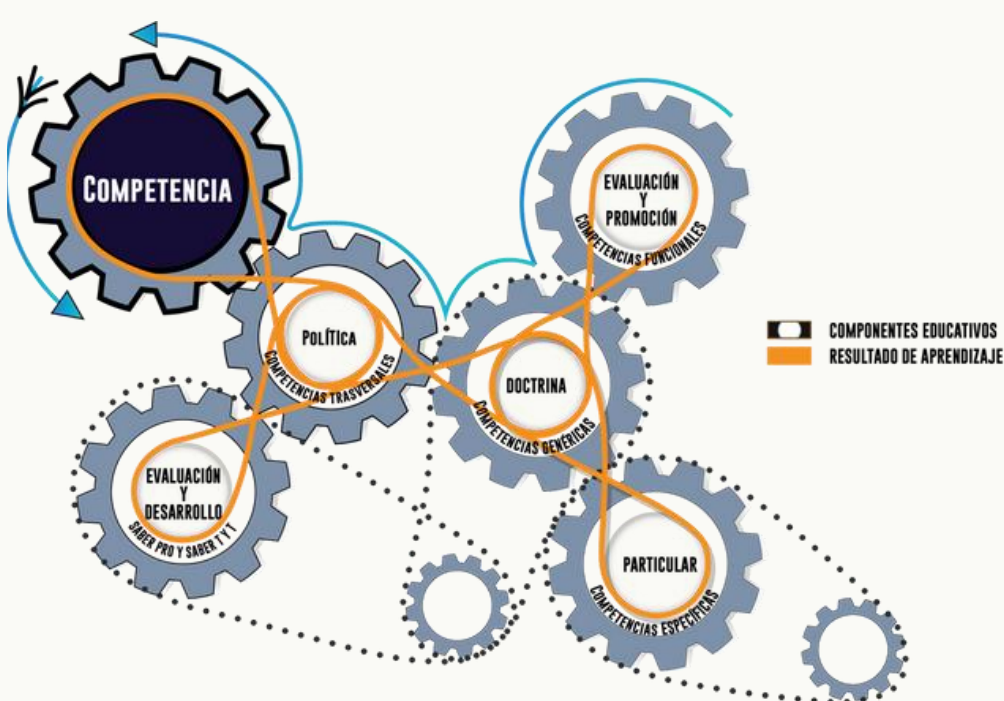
COMPETENCIA

EVALUACIÓN
Y
PROMOCIÓN
COMPETENCIAS FUNCIONALES

POLÍTICA
COMPETENCIAS TRASVERSALES

COMPONENTES EDUCATIVOS
RESULTADO DE APRENDIZAJE

DOCTRINA
COMPETENCIAS GENÉRICAS

EVALUACIÓN
Y
DESARROLLO
SABER PRO Y SABER T Y T

PARTICULAR
COMPETENCIAS ESPECÍFICAS